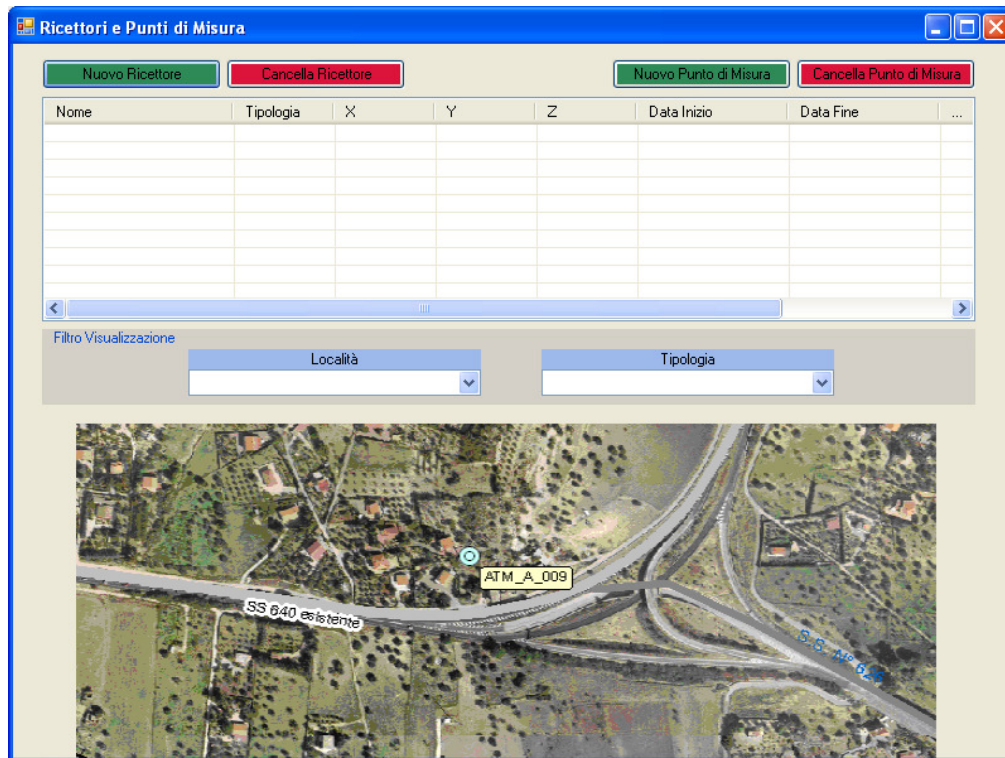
Ricettori e Punti di Misura

Nuovo Ricettore
Cancella Ricettore
Nuovo Punto di Misura
Cancella Punto di Misura

| Nome | Tipologia | X | Y | Z | Data Inizio | Data Fine | ... |
|---|---|---|---|---|---|---|---|

Filtro Visualizzazione
Località
Tipologia

ATM_A_009
SS 640 esistente
S.S. N° 626